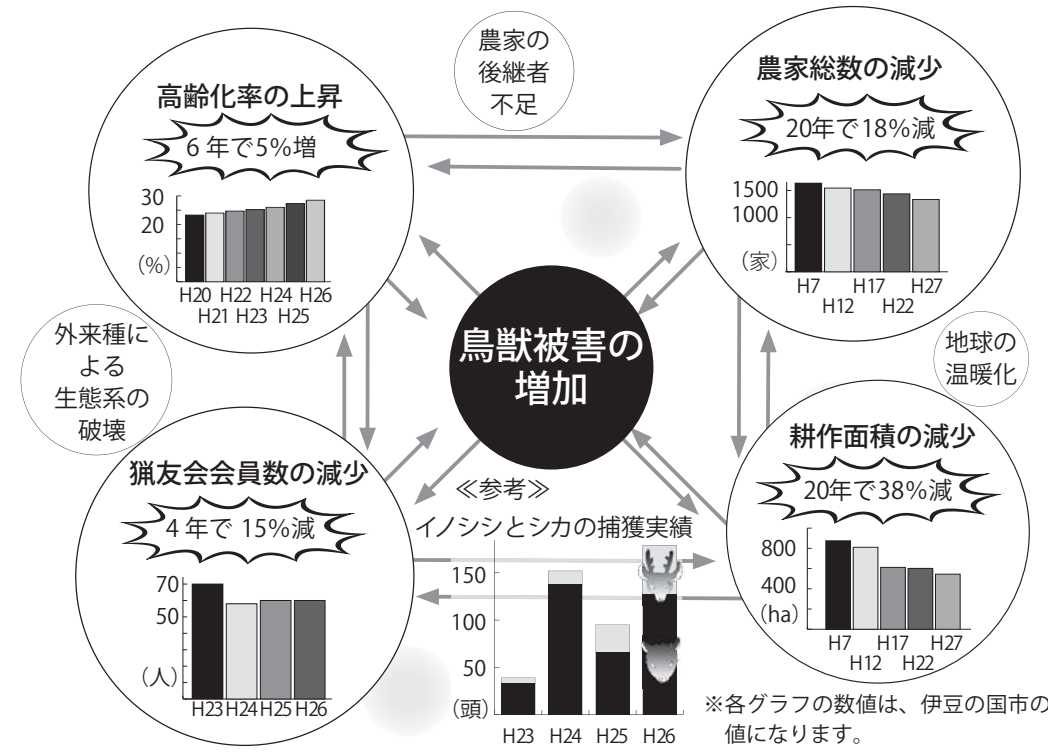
農家の後継者不足

高齢化率の上昇

6 年で5%増

30
20
(%)
H20 H21 H22 H23 H24 H25 H26

農家総数の減少

20年で18%減

1500
1000
(家)
H7 H12 H17 H22 H27

外来種による生態系の破壊

鳥獣被害の増加

地球の温暖化

猟友会会員数の減少

4 年で 15%減

70
50
(人)
H23 H24 H25 H26

≪参考≫
イノシシとシカの捕獲実績

150
100
50
(頭)
H23 H24 H25 H26

耕作面積の減少

20年で38%減

800
400
(ha)
H7 H12 H17 H22 H27

※各グラフの数値は、伊豆の国市の値になります。